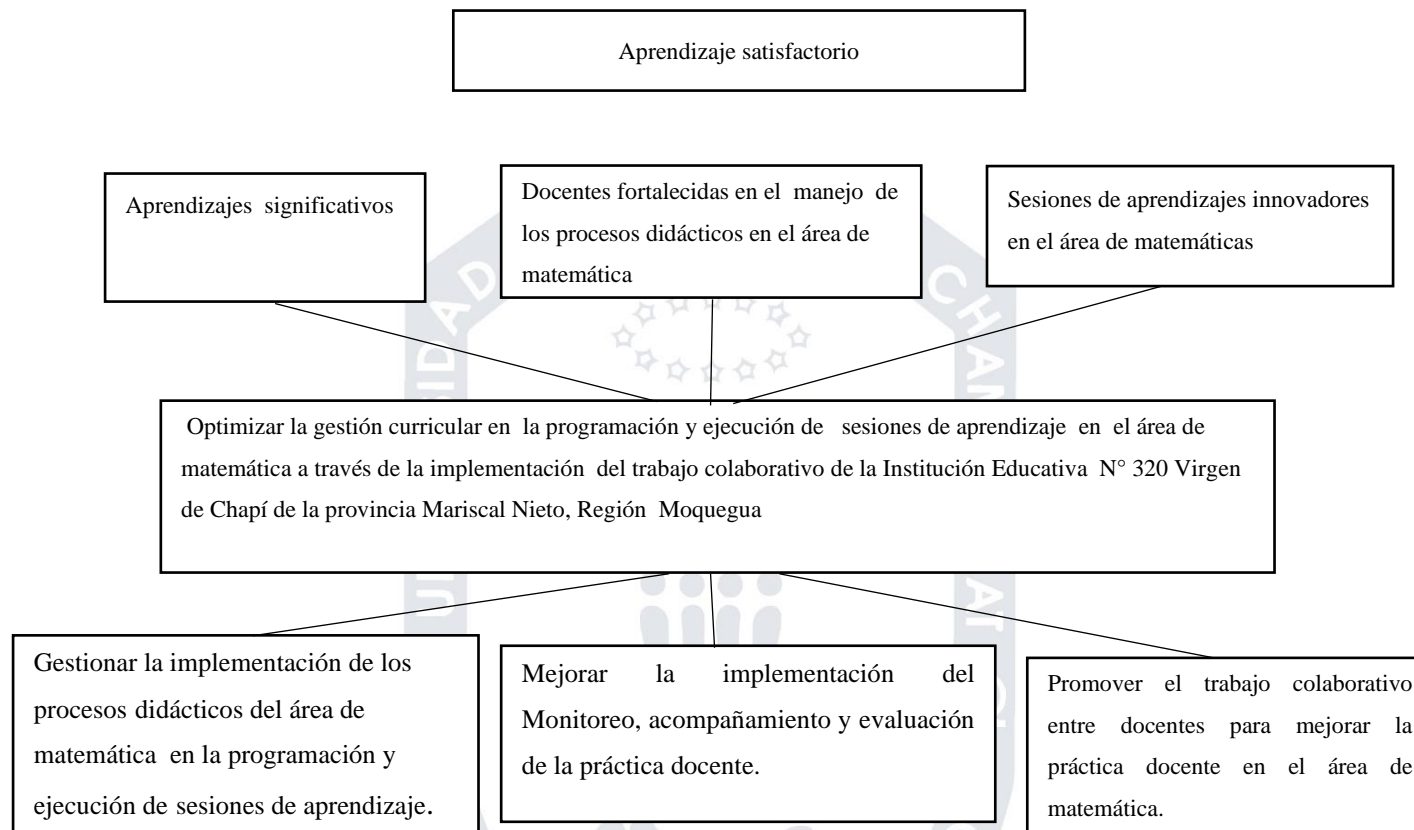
Aprendizaje satisfactorio

Aprendizajes significativos

Docentes fortalecidas en el manejo de los procesos didácticos en el área de matemática

Sesiones de aprendizajes innovadores en el área de matemáticas

Optimizar la gestión curricular en la programación y ejecución de sesiones de aprendizaje en el área de matemática a través de la implementación del trabajo colaborativo de la Institución Educativa N° 320 Virgen de Chapí de la provincia Mariscal Nieto, Región Moquegua

Gestionar la implementación de los procesos didácticos del área de matemática en la programación y ejecución de sesiones de aprendizaje.

Mejorar la implementación del Monitoreo, acompañamiento y evaluación de la práctica docente.

Promover el trabajo colaborativo entre docentes para mejorar la práctica docente en el área de matemática.